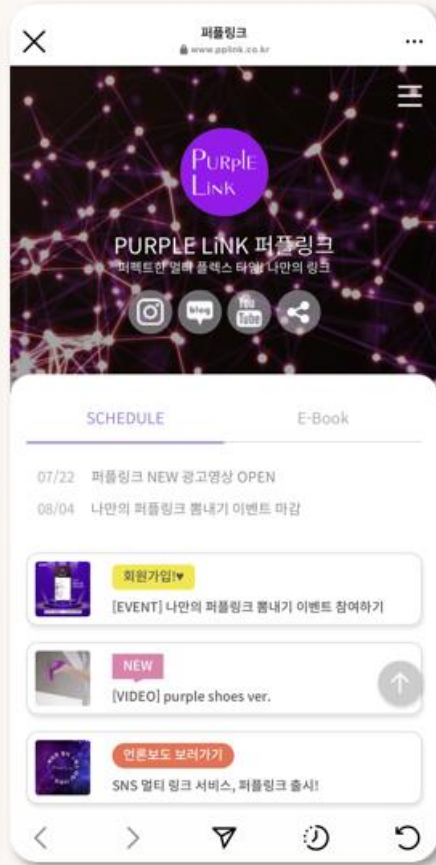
퍼플링크
www.pplink.co.kr

PURPLE LINK

PURPLE LiNK 퍼플링크
퍼펙트한 멀티 플렉스 타임, 나만의 링크

blog
You Tube

SCHEDULE
E-Book

07/22 퍼플링크 NEW 광고영상 OPEN
08/04 나만의 퍼플링크 뽐내기 이벤트 마감

회원가입!♥
[EVENT] 나만의 퍼플링크 뽐내기 이벤트 참여하기

NEW
[VIDEO] purple shoes ver.

언론보도 보러가기
SNS 멀티 링크 서비스, 퍼플링크 출시!